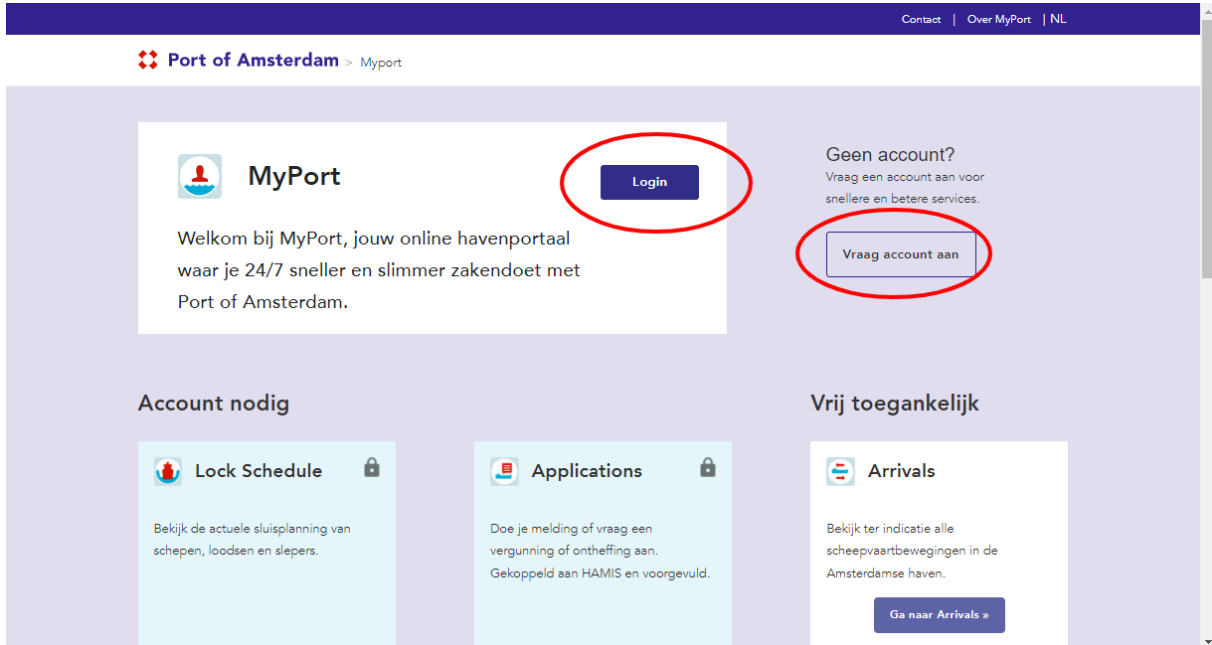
Contact | Over MyPort | NL

Port of Amsterdam > Myport

MyPort

Login

Welkom bij MyPort, jouw online havenportaal waar je 24/7 sneller en slimmer zakendoet met Port of Amsterdam.

Geen account?

Vraag een account aan voor snellere en betere services.

Vraag account aan

Account nodig

Vrij toegankelijk

Lock Schedule

Bekijk de actuele sluisplanning van schepen, loodsen en slepers.

Applications

Doe je melding of vraag een vergunning of ontheffing aan. Gekoppeld aan HAMIS en voorgevuld.

Arrivals

Bekijk ter indicatie alle scheepvaartbewegingen in de Amsterdamse haven.

Ga naar Arrivals »